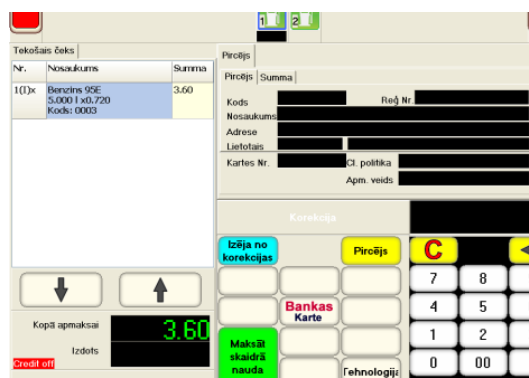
1 2

Tekošais čeks

| Nr. | Nosaukums | Summa |
|---|---|---|
| 1(I)x | Benzins 95E 5.000 l x0.720 Kods: 0003 | 3.60 |

Pircējs

Pircējs | Summa

Kods
Reģ Nr.
Nosaukums
Adrese
Lietotais
Kartes Nr.
Cl. politika
Apm. veids

Korekcija

Izēja no korekcijas

Pircējs

C

7 8
4 5
1 2
0 00

Bankas Karte

Maksāt skaidrā nauda

Tehnologija

Kopā apmaksai 3.60
Izdots

Credit off